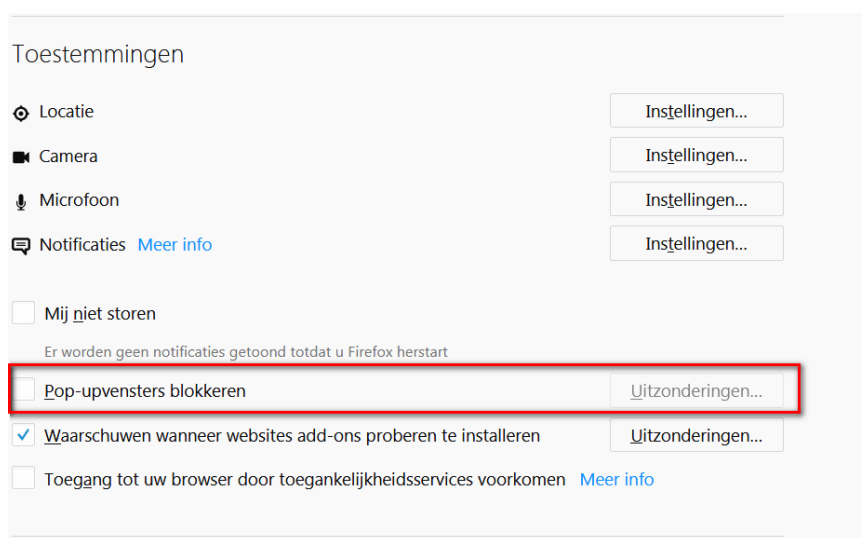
Toestemmingen

Locatie
Instellingen...

Camera
Instellingen...

Microfoon
Instellingen...

Notificaties Meer info
Instellingen...

Mij niet storen

Er worden geen notificaties getoond totdat u Firefox herstart

Pop-upvensters blokkeren
Uitzonderingen...

Waarschuwen wanneer websites add-ons proberen te installeren
Uitzonderingen...

Toegang tot uw browser door toegankelijkheidsservices voorkomen Meer info